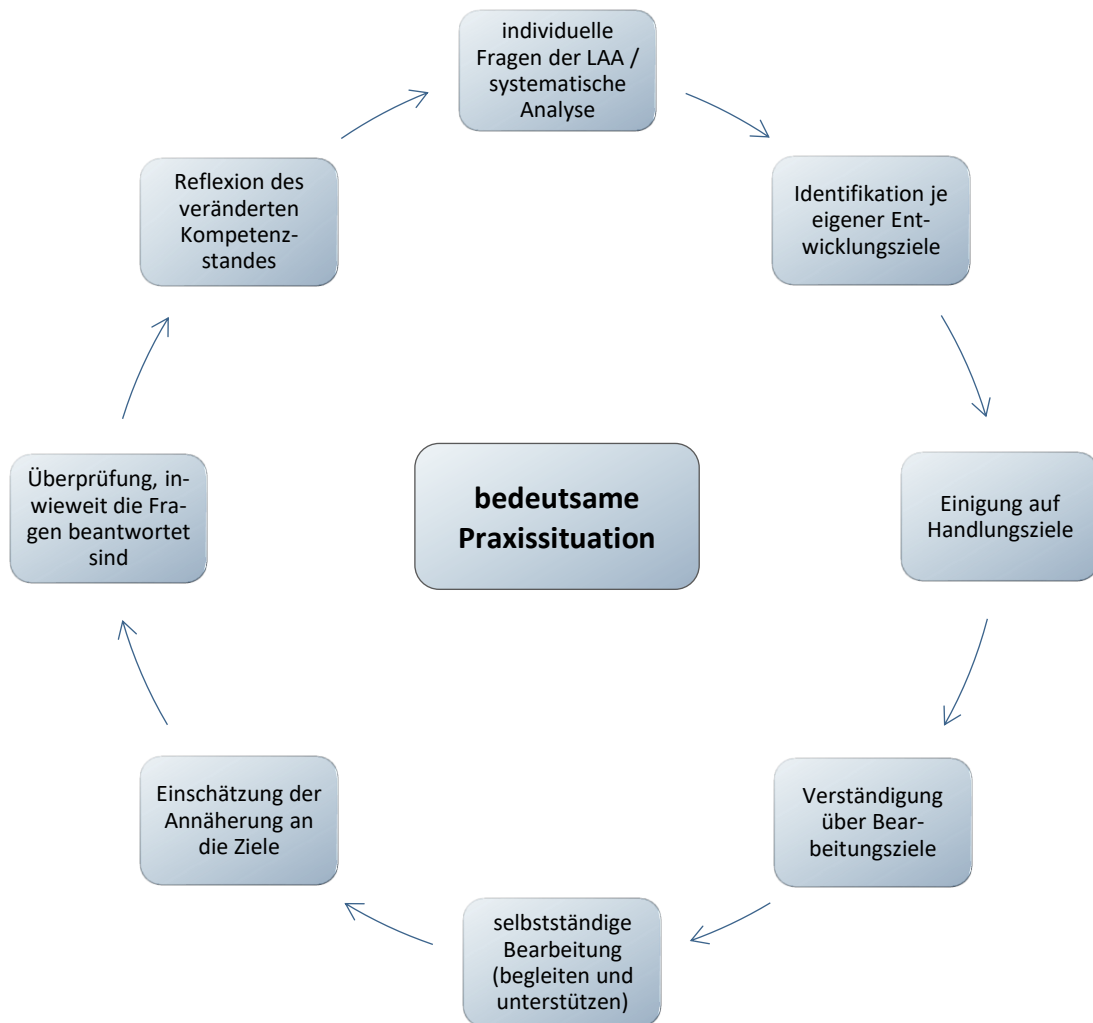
individuelle Fragen der LAA / systematische Analyse

Identifikation je eigener Entwicklungsziele

Einigung auf Handlungsziele

Verständigung über Bearbeitungsziele

selbstständige Bearbeitung (begleiten und unterstützen)

Einschätzung der Annäherung an die Ziele

Überprüfung, inwieweit die Fragen beantwortet sind

Reflexion des veränderten Kompetenzstandes

bedeutsame Praxissituation